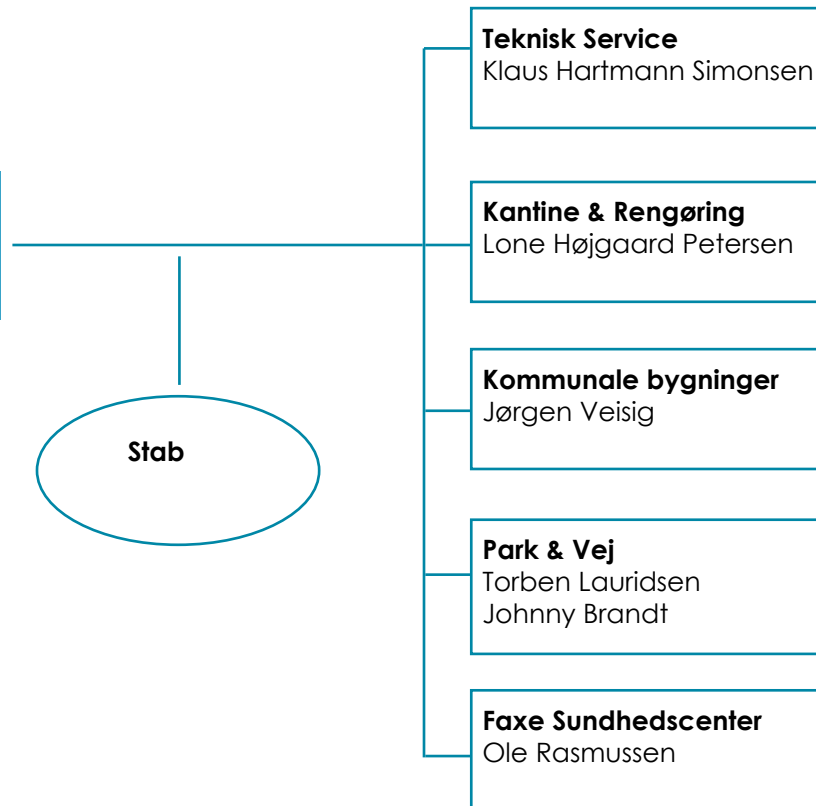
Stab

**Teknisk Service**
Klaus Hartmann Simonsen

**Kantine & Rengøring**
Lone Højgaard Petersen

**Kommunale bygninger**
Jørgen Veisig

**Park & Vej**
Torben Lauridsen
Johnny Brandt

**Faxe Sundhedscenter**
Ole Rasmussen